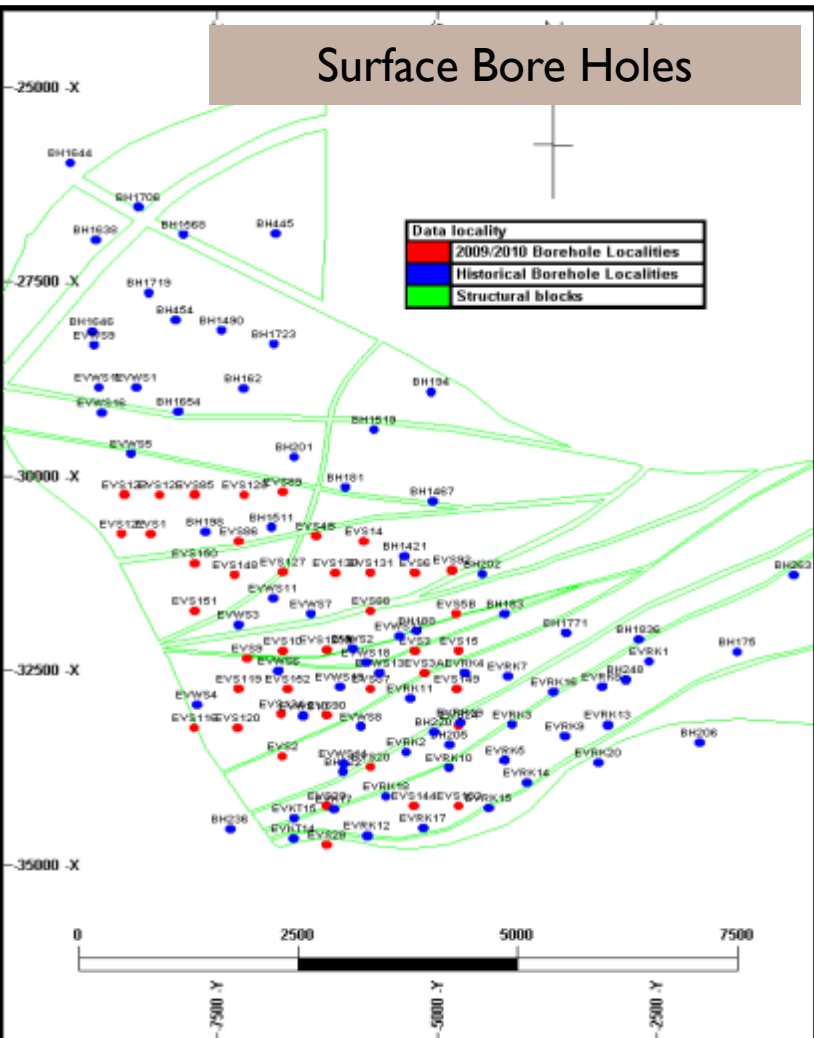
Surface Bore Holes

-25000 -X

-27500 -X

-30000 -X

-32500 -X

-35000 -X

| Data locality |
|---|
| 2009/2010 Borehole Localities |
| Historical Borehole Localities |
| Structural blocks |

BH1644 BH1709 BH1638 BH1568 BH445 BH1719 BH454 BH1490 BH1646 EVW59 BH1723 EVWS1 EVWS1 BH162 BH194 EVWS16 BH1654 BH1519 EVWS5 BH201 BH181 BH1467 EVS12 EVS12 EVS85 EVS12 EVS89 EVS12 EVS1 BH198 BH1511 EVS86 EVS48 EVS14 BH1421 EVS150 EVS149 EVS127 EVS130 EVS131 EVS6 EVS92 BH202 BH263 EVWS11 EVS151 EVWS3 EVWS7 EVS90 EVS58 BH183 BH1771 BH1836 BH175 BH180 EVS10 EVS3 EVS15 EVS8 EVWS2 EVWS18 EVRK1 EVWS13 EVS3A EVRK4 EVRK7 BH249 EVS119 EVS152 EVS57 EVS145 EVRK11 EVRK10 EVWS4 EVS116 EVS120 EVS80 EVWS8 EVRK3 EVRK13 EVRK9 BH206 BH205 EVS2 EVRK2 EVRK5 EVRK20 EVRK10 EVRK14 EVS20 BH236 EVKT15 EVS144 EVRK15 EVRK17 EVKT14 EVRK12 EVS28

0 2500 5000 7500

-7500 -Y -5000 -Y -2500 -Y